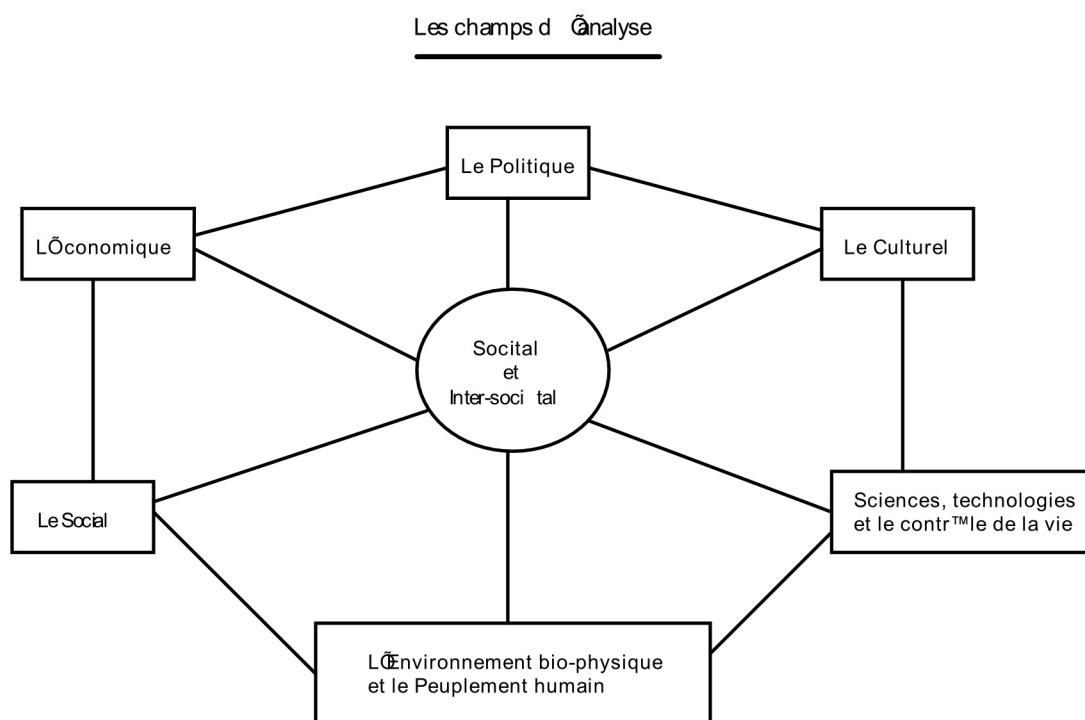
Les champs d Õanalyse

Le Politique

LÕconomique

Le Culturel

Socital
et
Inter-soci tal

Le Social

Sciences, technologies et le contr™le de la vie

LÕEnvironnement bio-physique et le Peuplement humain